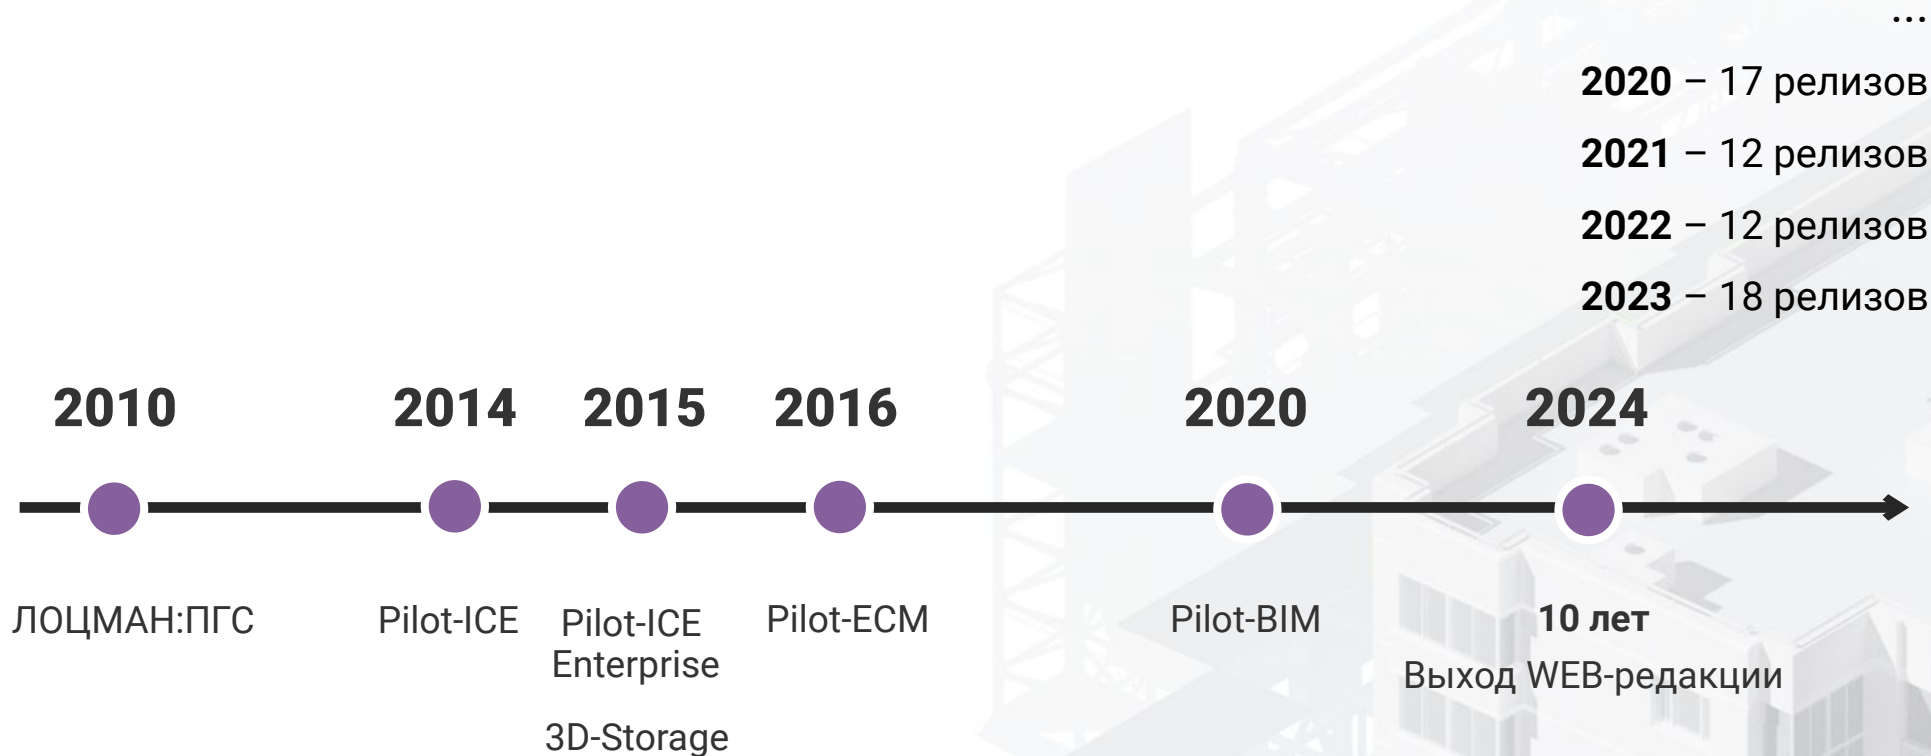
...

**2020** – 17 релизов

**2021** – 12 релизов

**2022** – 12 релизов

**2023** – 18 релизов

2010

2014

2015

2016

2020

2024

ЛОЦМАН:ПГС

Pilot-ICE

Pilot-ICE Enterprise

3D-Storage

Pilot-ECM

Pilot-BIM

**10 лет**

Выход WEB-редакции